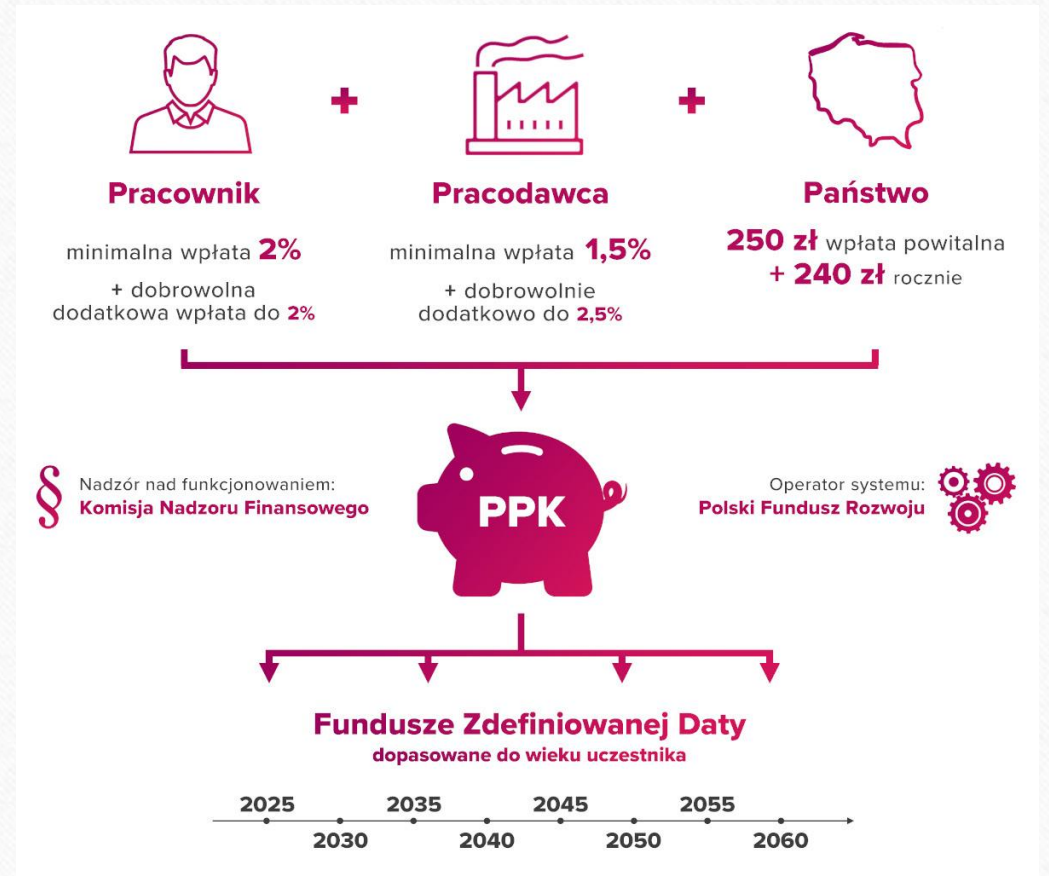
Pracownik

minimalna wpłata 2%

+ dobrowolna dodatkowa wpłata do 2%

Pracodawca

minimalna wpłata 1,5%

+ dobrowolnie dodatkowo do 2,5%

Państwo

250 zł wpłata powitalna

+ 240 zł rocznie

Nadzór nad funkcjonowaniem:
Komisja Nadzoru Finansowego

PPK

Operator systemu:
Polski Fundusz Rozwoju

Fundusze Zdefiniowanej Daty
dopasowane do wieku uczestnika

2025 2035 2045 2055
2030 2040 2050 2060